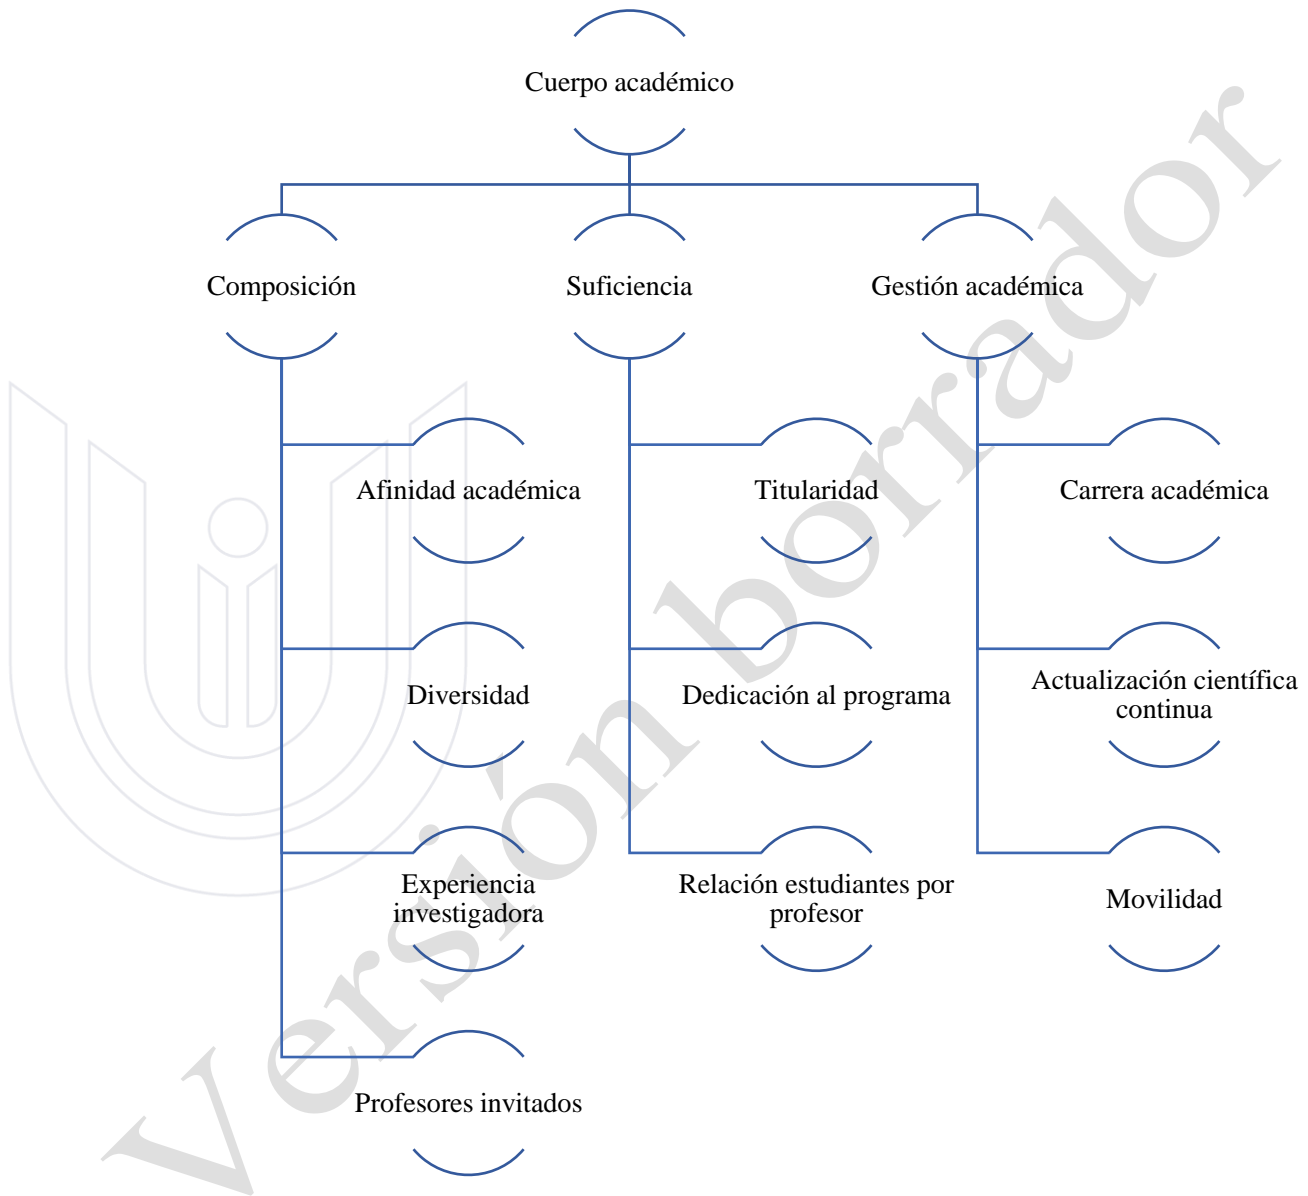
Cuerpo académico

Composición

Suficiencia

Gestión académica

Afinidad académica

Diversidad

Experiencia investigadora

Profesores invitados

Titularidad

Dedicación al programa

Relación estudiantes por profesor

Carrera académica

Actualización científica continua

Movilidad

Versión borrador